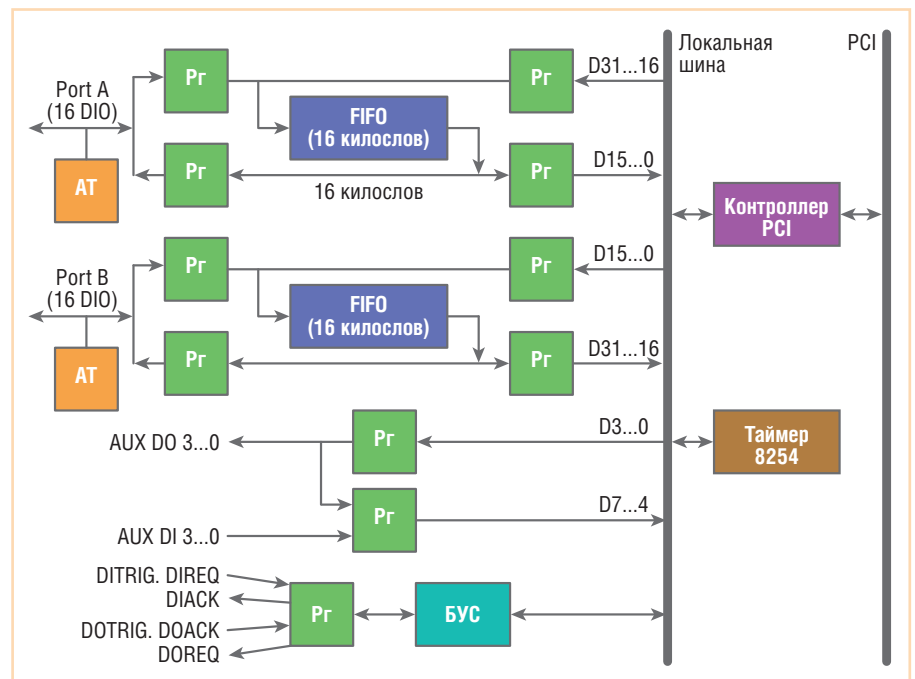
Локальная шина
PCI
Port A
(16 DIO)
Рг
Рг
D31...16
FIFO
(16 килослов)
AT
Рг
Рг
D15...0
16 килослов
Контроллер PCI
Port B
(16 DIO)
Рг
Рг
D15...0
FIFO
(16 килослов)
AT
Рг
Рг
D31...16
AUX DO 3...0
Рг
D3...0
Таймер 8254
Рг
D7...4
AUX DI 3...0
DITRIG. DIREQ
DIACK
DOTRIG. DOACK
DOREQ
Рг
БУС